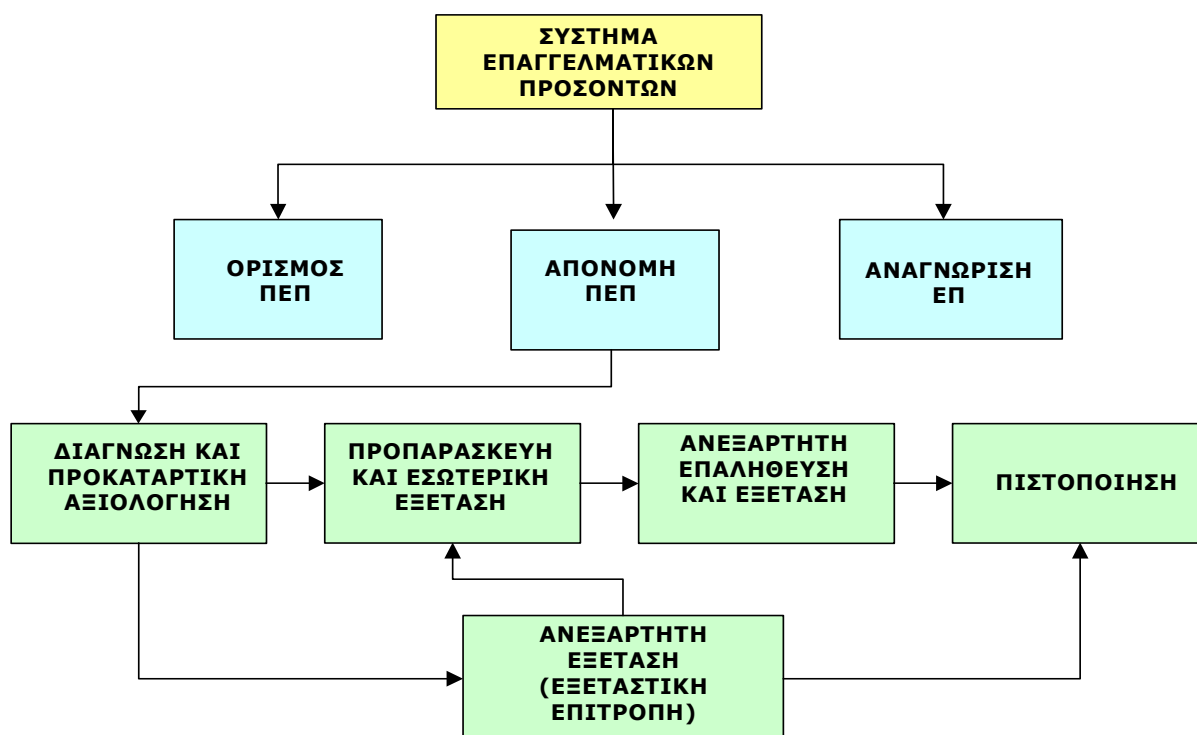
ΣΥΣΤΗΜΑ ΕΠΑΓΓΕΛΜΑΤΙΚΩΝ ΠΡΟΣΟΝΤΩΝ

ΟΡΙΣΜΟΣ ΠΕΠ

ΑΠΟΝΟΜΗ ΠΕΠ

ΑΝΑΓΝΩΡΙΣΗ ΕΠ

ΔΙΑΓΝΩΣΗ ΚΑΙ ΠΡΟΚΑΤΑΡΤΙΚΗ ΑΞΙΟΛΟΓΗΣΗ

ΠΡΟΠΑΡΑΣΚΕΥΗ ΚΑΙ ΕΣΩΤΕΡΙΚΗ ΕΞΕΤΑΣΗ

ΑΝΕΞΑΡΤΗΤΗ ΕΠΑΛΗΘΕΥΣΗ ΚΑΙ ΕΞΕΤΑΣΗ

ΠΙΣΤΟΠΟΙΗΣΗ

ΑΝΕΞΑΡΤΗΤΗ ΕΞΕΤΑΣΗ (ΕΞΕΤΑΣΤΙΚΗ ΕΠΙΤΡΟΠΗ)